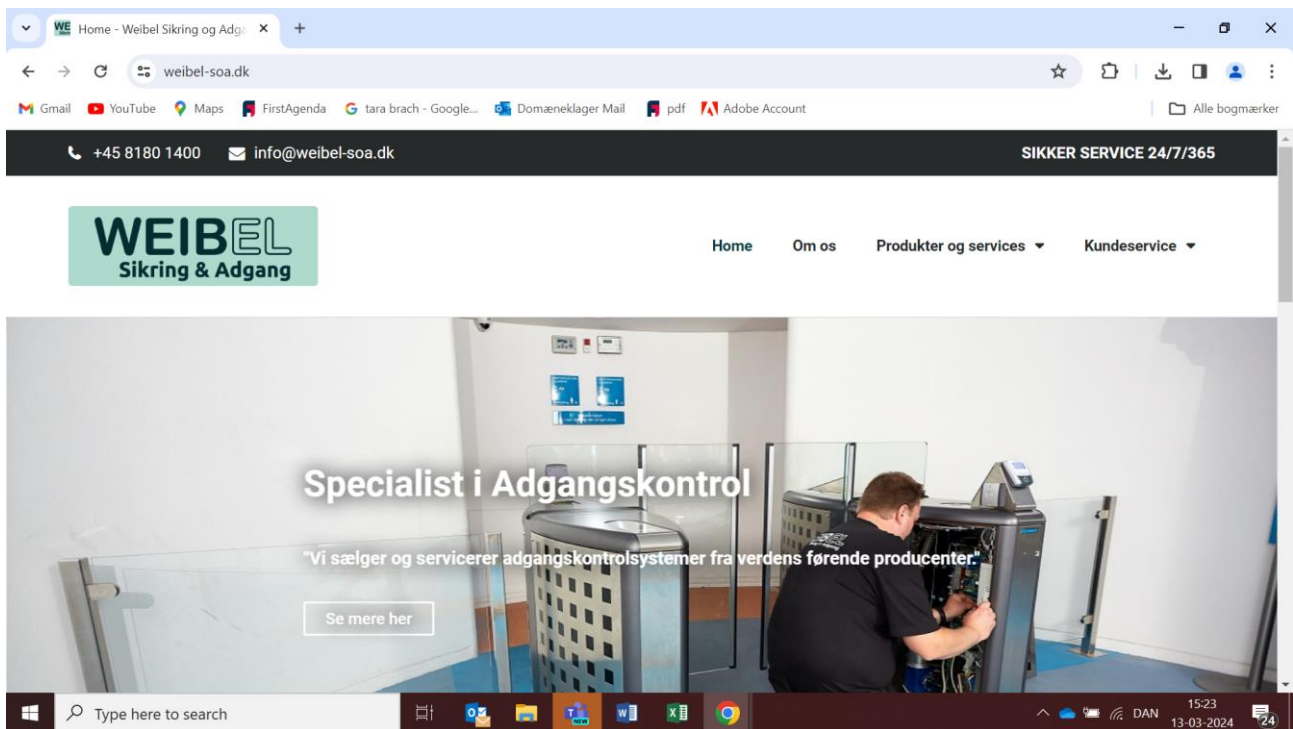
Home - Weibel Sikring og Adga

weibel-soa.dk

Gmail YouTube Maps FirstAgenda tara brach - Google... Domæneklager Mail pdf Adobe Account

Alle bogmærker

+45 8180 1400 info@weibel-soa.dk

SIKKER SERVICE 24/7/365

WEIBEL Sikring & Adgang

Home Om os Produkter og services Kundeservice

Specialist i Adgangskontrol

"Vi sælger og servicerer adgangskontrolsystemer fra verdens førende producenter."

Se mere her

Type here to search

DAN 15:23 13-03-2024

24